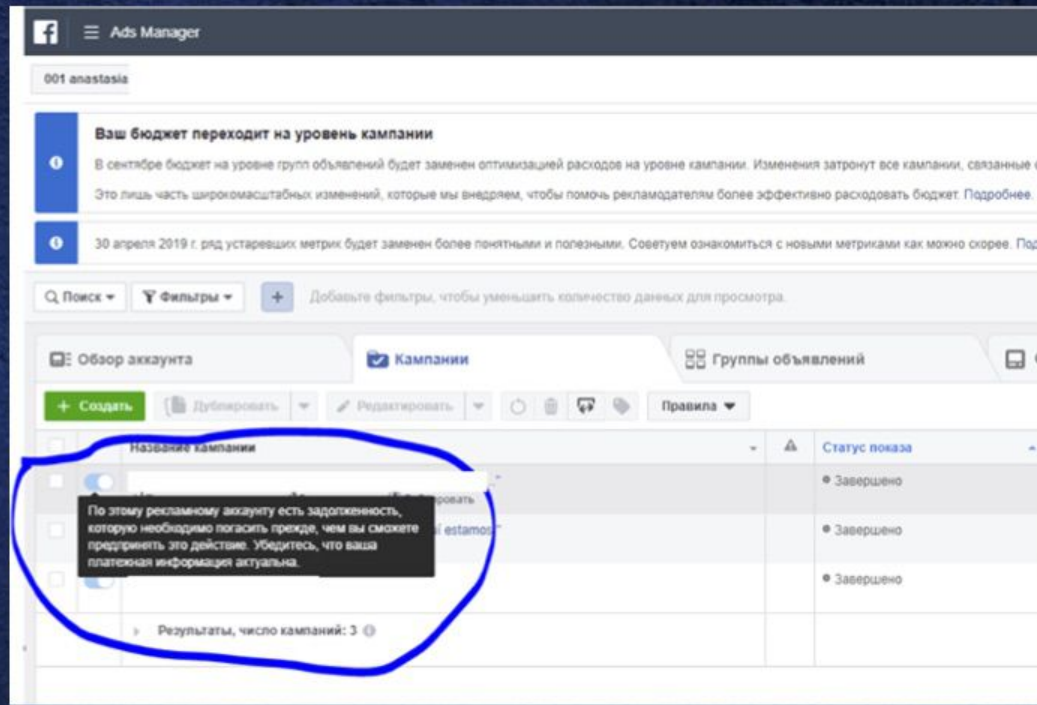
Ads Manager

001 anastasia

Ваш бюджет переходит на уровень кампании

В сентябре бюджет на уровне групп объявлений будет заменен оптимизацией расходов на уровне кампании. Изменения затронут все кампании, связанные с

Это лишь часть широкомасштабных изменений, которые мы внедряем, чтобы помочь рекламодателям более эффективно расходовать бюджет. Подробнее.

30 апреля 2019 г. ряд устаревших метрик будет заменен более понятными и полезными. Советуем ознакомиться с новыми метриками как можно скорее. Под

Поиск Фильтры + Добавьте фильтры, чтобы уменьшить количество данных для просмотра.

Обзор аккаунта | Кампании | Группы объявлений

+ Создать | Дублировать | Редактировать | Правила

| Название кампании | | Статус показа |
|---|---|---|
| | | Завершено |
| estamos | | Завершено |
| | | Завершено |

По этому рекламному аккаунту есть задолженность, которую необходимо погасить прежде, чем вы сможете предпринять это действие. Убедитесь, что ваша платежная информация актуальна.

Результаты, число кампаний: 3